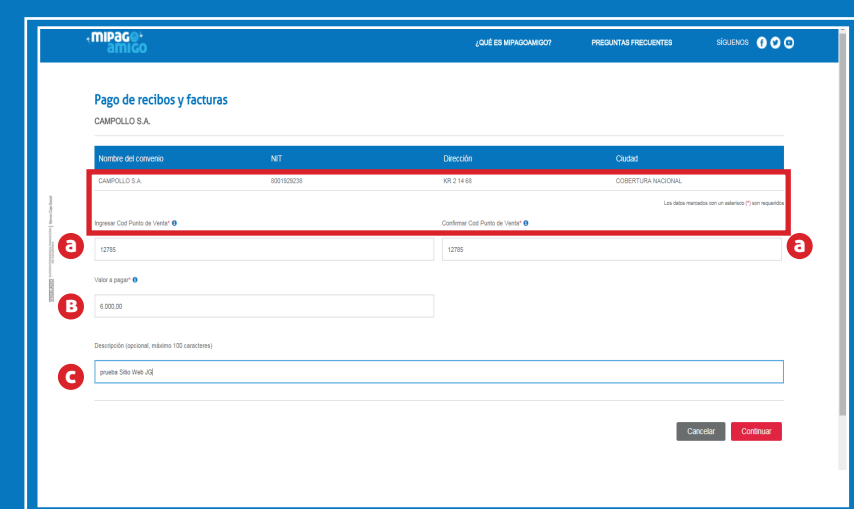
MIPAGO amigo

¿QUÉ ES MIPAGOAMIGO? PREGUNTAS FRECUENTES SÍGUENOS

Pago de recibos y facturas

CAMPOLLO S.A.

| Nombre del convenio | NIT | Dirección | Ciudad |
|---|---|---|---|
| CAMPOLLO S.A. | 8001929236 | KR 2 14 68 | COBERTURA NACIONAL |

Los datos marcados con un asterisco (*) son requeridos

a

Ingresar Cod Punto de Venta*

12785

Confirmar Cod Punto de Venta*

12785

a

B

Valor a pagar*

6.000,00

C

Descripción (opcional, máximo 100 caracteres)

prueba Sitio Web JG

Cancelar Continuar